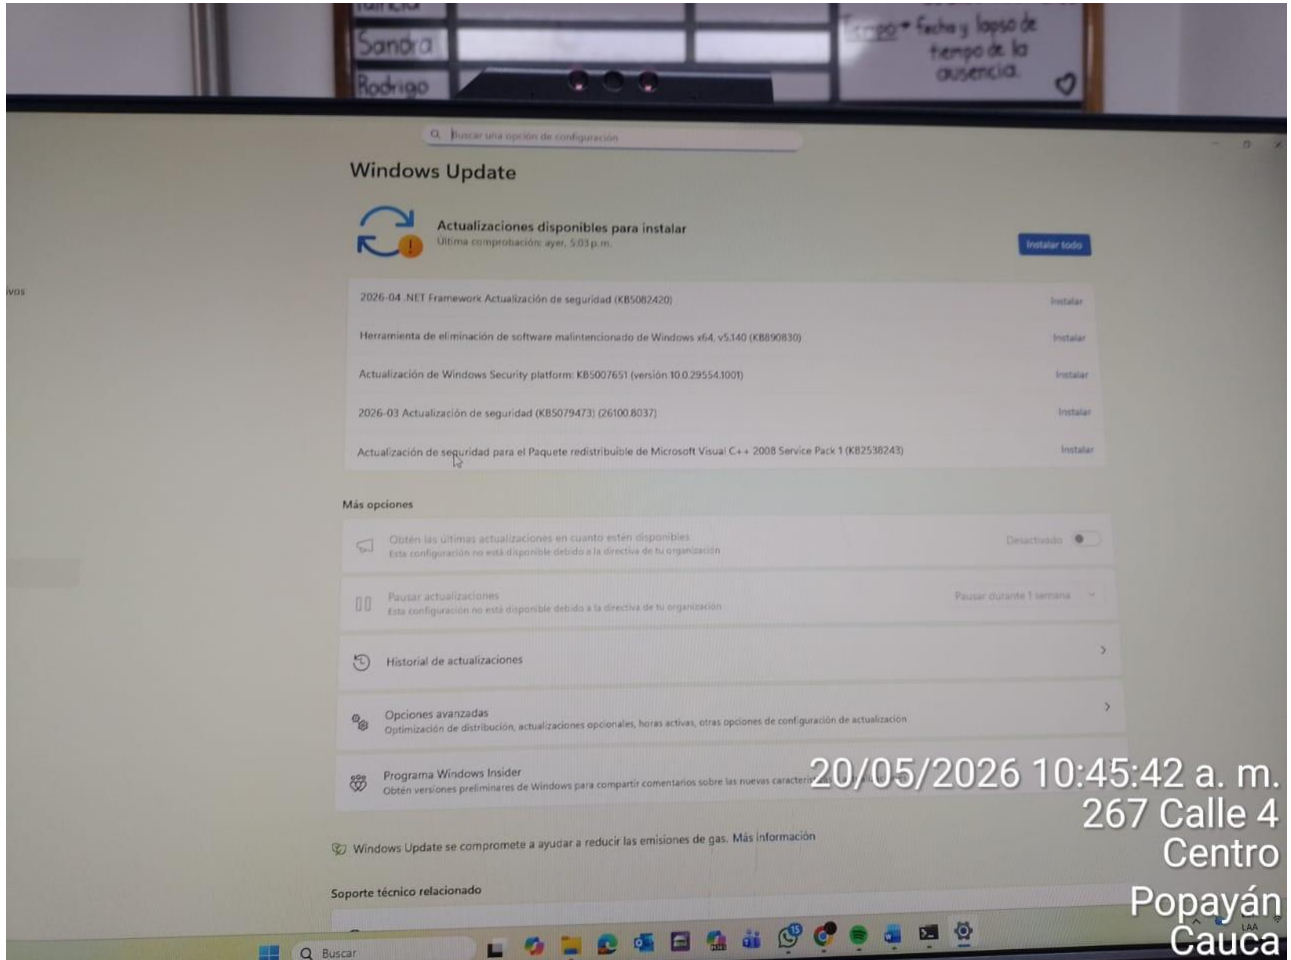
Sandra
Rodrigo
Tiempo → fecha y lapso de tiempo de la ausencia.

Buscar una opción de configuración

Windows Update

Actualizaciones disponibles para instalar
Última comprobación: ayer, 5:03 p.m.

Instalar todo

2026-04 .NET Framework Actualización de seguridad (KB5082420) Instalar

Herramienta de eliminación de software malintencionado de Windows x64, v5.140 (KB890830) Instalar

Actualización de Windows Security platform: KB5007651 (versión 10.0.29554.1001) Instalar

2026-03 Actualización de seguridad (KB5079473) (26100.8037) Instalar

Actualización de seguridad para el Paquete redistribuible de Microsoft Visual C++ 2008 Service Pack 1 (KB2538243) Instalar

Más opciones

Obtén las últimas actualizaciones en cuanto estén disponibles
Esta configuración no está disponible debido a la directiva de tu organización
Desactivado

Pausar actualizaciones
Esta configuración no está disponible debido a la directiva de tu organización
Pausar durante 1 semana

Historial de actualizaciones

Opciones avanzadas
Optimización de distribución, actualizaciones opcionales, horas activas, otras opciones de configuración de actualización

Programa Windows Insider
Obtén versiones preliminares de Windows para compartir comentarios sobre las nuevas caracterís

Windows Update se compromete a ayudar a reducir las emisiones de gas. Más información

Soporte técnico relacionado

Buscar

20/05/2026 10:45:42 a. m.
267 Calle 4
Centro
Popayán
Cauca